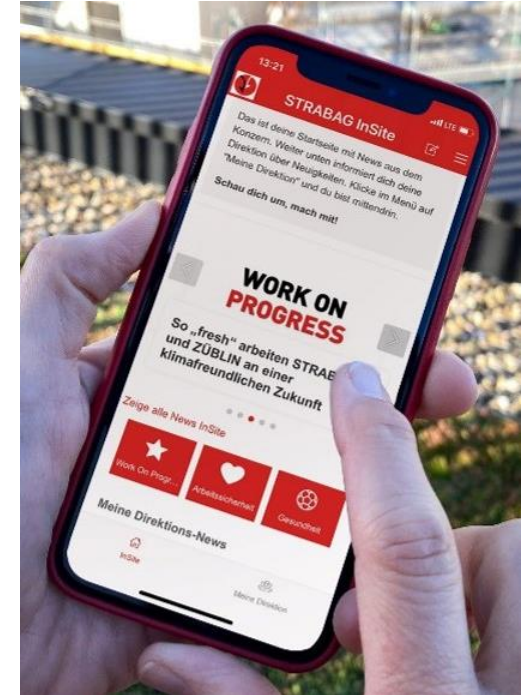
13:21

LTE

STRABAG InSite

Das ist deine Startseite mit News aus dem Konzern. Weiter unten informiert dich deine Direktion über Neuigkeiten. Klicke im Menü auf "Meine Direktion" und du bist mittendrin.

Schau dich um, mach mit!

WORK ON PROGRESS

So „fresh" arbeiten STRAB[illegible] und ZÜBLIN an einer klimafreundlichen Zukunft

Zeige alle News InSite

Work On Progr...

Arbeitssicherheit

Gesundheit

Meine Direktions-News

InSite

Meine Direktion